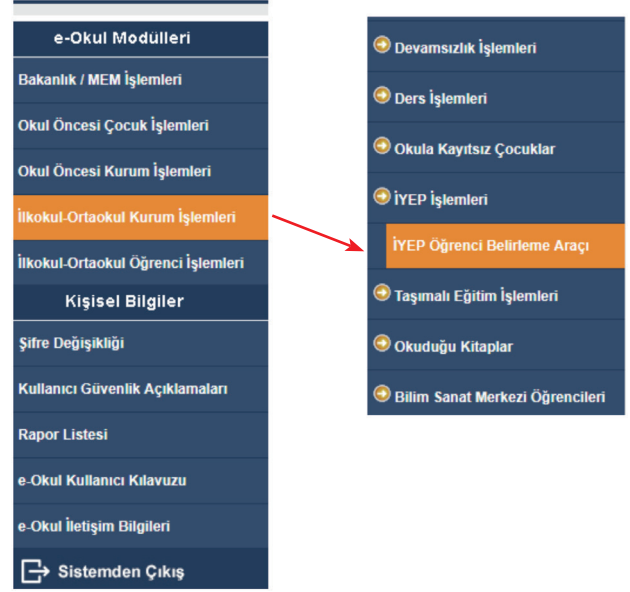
e-Okul Modülleri

Bakanlık / MEM İşlemleri

Okul Öncesi Çocuk İşlemleri

Okul Öncesi Kurum İşlemleri

İlkokul-Ortaokul Kurum İşlemleri

İlkokul-Ortaokul Öğrenci İşlemleri

Kişisel Bilgiler

Şifre Değişikliği

Kullanıcı Güvenlik Açıklamaları

Rapor Listesi

e-Okul Kullanıcı Kılavuzu

e-Okul İletişim Bilgileri

Sistemden Çıkış

Devamsızlık İşlemleri

Ders İşlemleri

Okula Kayıtsız Çocuklar

İYEP İşlemleri

İYEP Öğrenci Belirleme Aracı

Taşımalı Eğitim İşlemleri

Okuduğu Kitaplar

Bilim Sanat Merkezi Öğrencileri